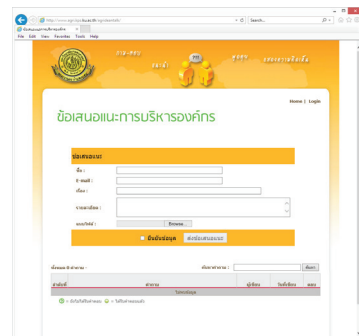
http://www.agroup.ku.ac.th/agroupweb/ Search...

ข้อเสนอแนะการบริหารองค์กร

File Edit View Favorites Tools Help

ข่าว-ซ่อ

สมาชิก

ติดต่อ

แผนที่

Home | Login

ข้อเสนอแนะการบริหารองค์กร

ข้อเสนอแนะ

ชื่อ :

E-mail :

หัวเรื่อง :

รายละเอียด :

แนบไฟล์ :

Browse...

ยืนยันข้อมูล

ส่งข้อเสนอแนะ

ข้อเสนอแนะ ทั้งหมด :

ค้นหาคำถาม :

ค้นหา

| ลำดับที่ | คำถาม | ผู้เขียน | วันที่เขียน | ตอบ |
|---|---|---|---|---|
| ไม่พบข้อมูล | | | | |

= ยังไม่ได้ตอบ = ได้รับคำตอบแล้ว